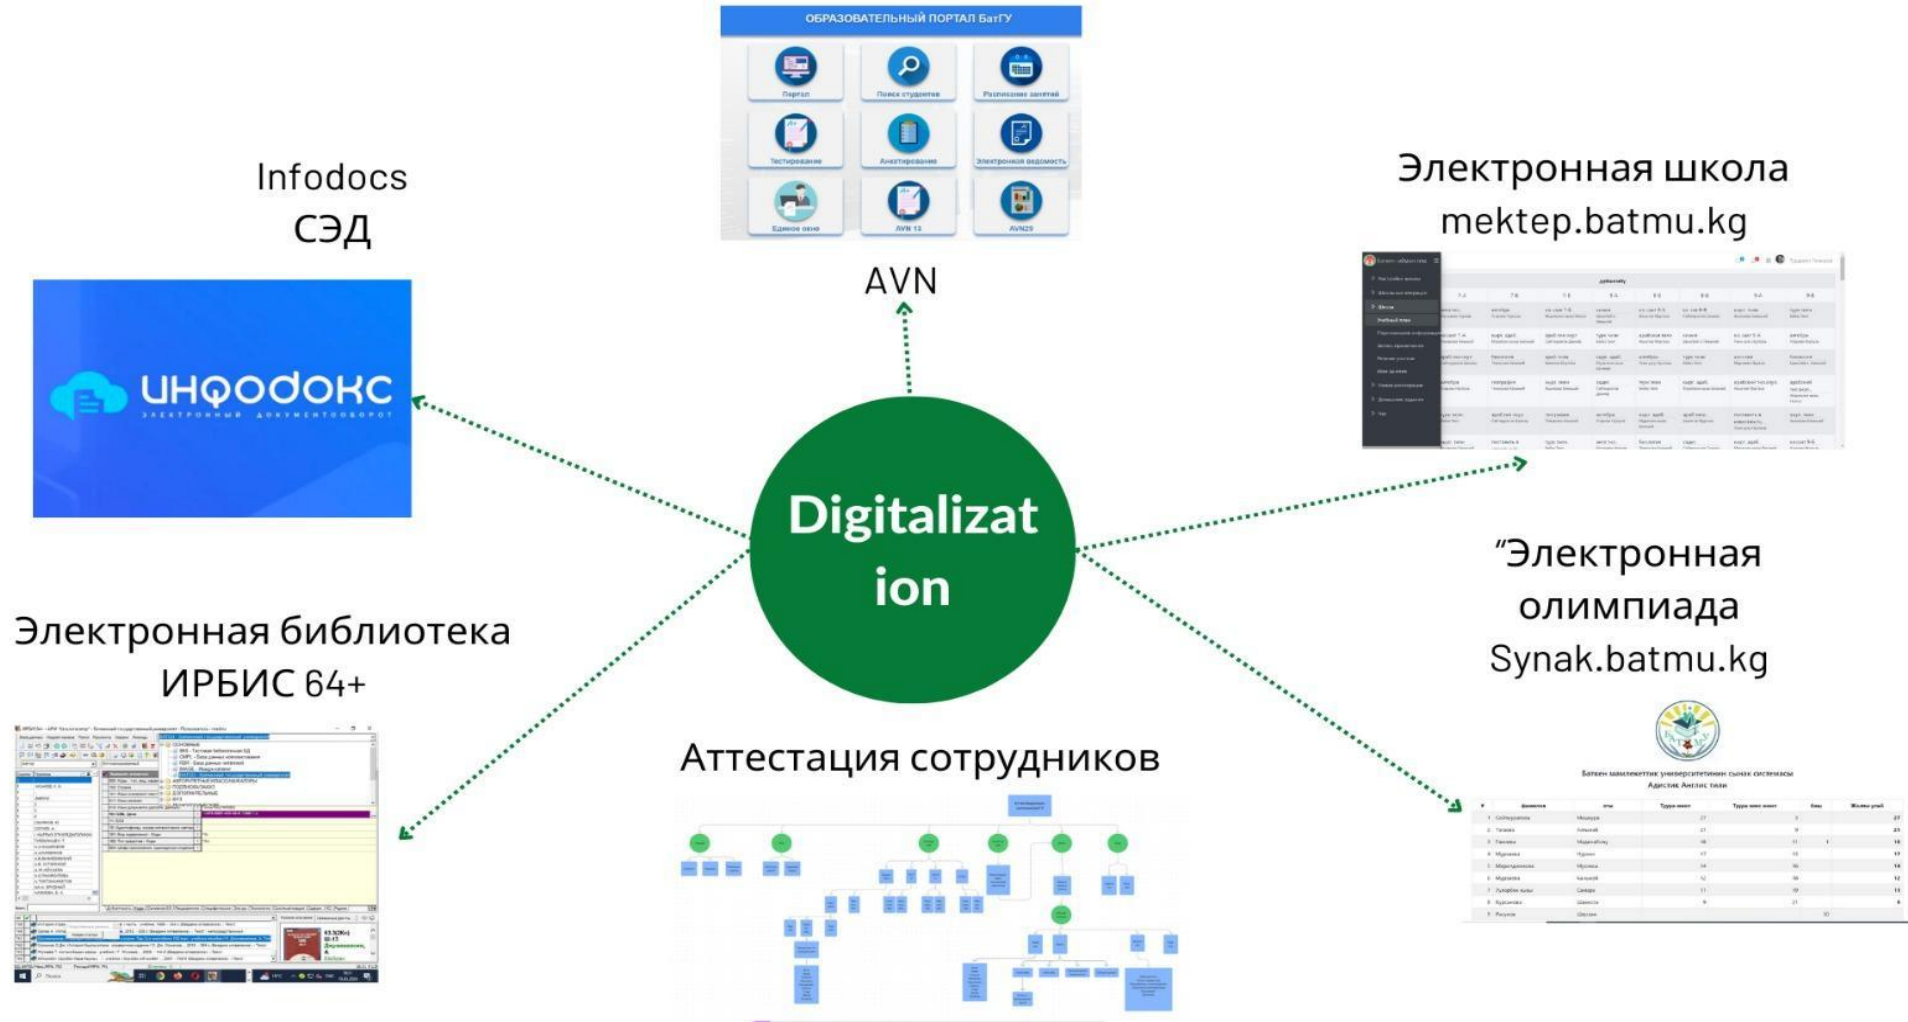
ОБРАЗОВАТЕЛЬНЫЙ ПОРТАЛ БатГУ

Портал
Поиск студентов
Расписание занятий
Тестирование
Анкетирование
Электронная ведомость
Единое окно
AVN 13
AVN29

AVN

Infodocs
СЭД

ИНФОДОКС
ЭЛЕКТРОННЫЙ ДОКУМЕНТООБОРОТ

Электронная школа
mektep.batmu.kg

Digitalization

"Электронная олимпиада
Synak.batmu.kg

Электронная библиотека
ИРБИС 64+

Аттестация сотрудников

Баткен мамлекеттик университетинин сынак системасы
Адистик Англис тили